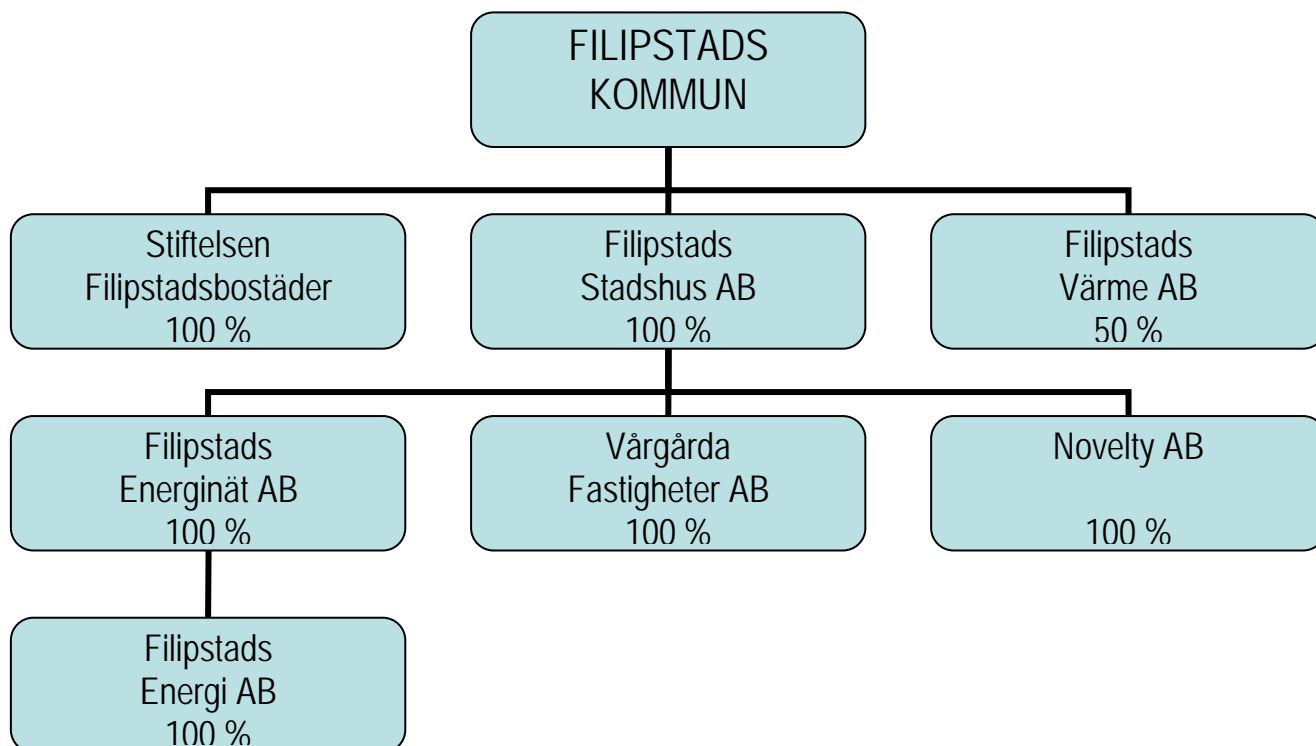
FILIPSTADS KOMMUN

Stiftelsen Filipstadsbostäder 100 %

Filipstads Stadshus AB 100 %

Filipstads Värme AB 50 %

Filipstads Energinät AB 100 %

Vårgårda Fastigheter AB 100 %

Novelty AB 100 %

Filipstads Energi AB 100 %